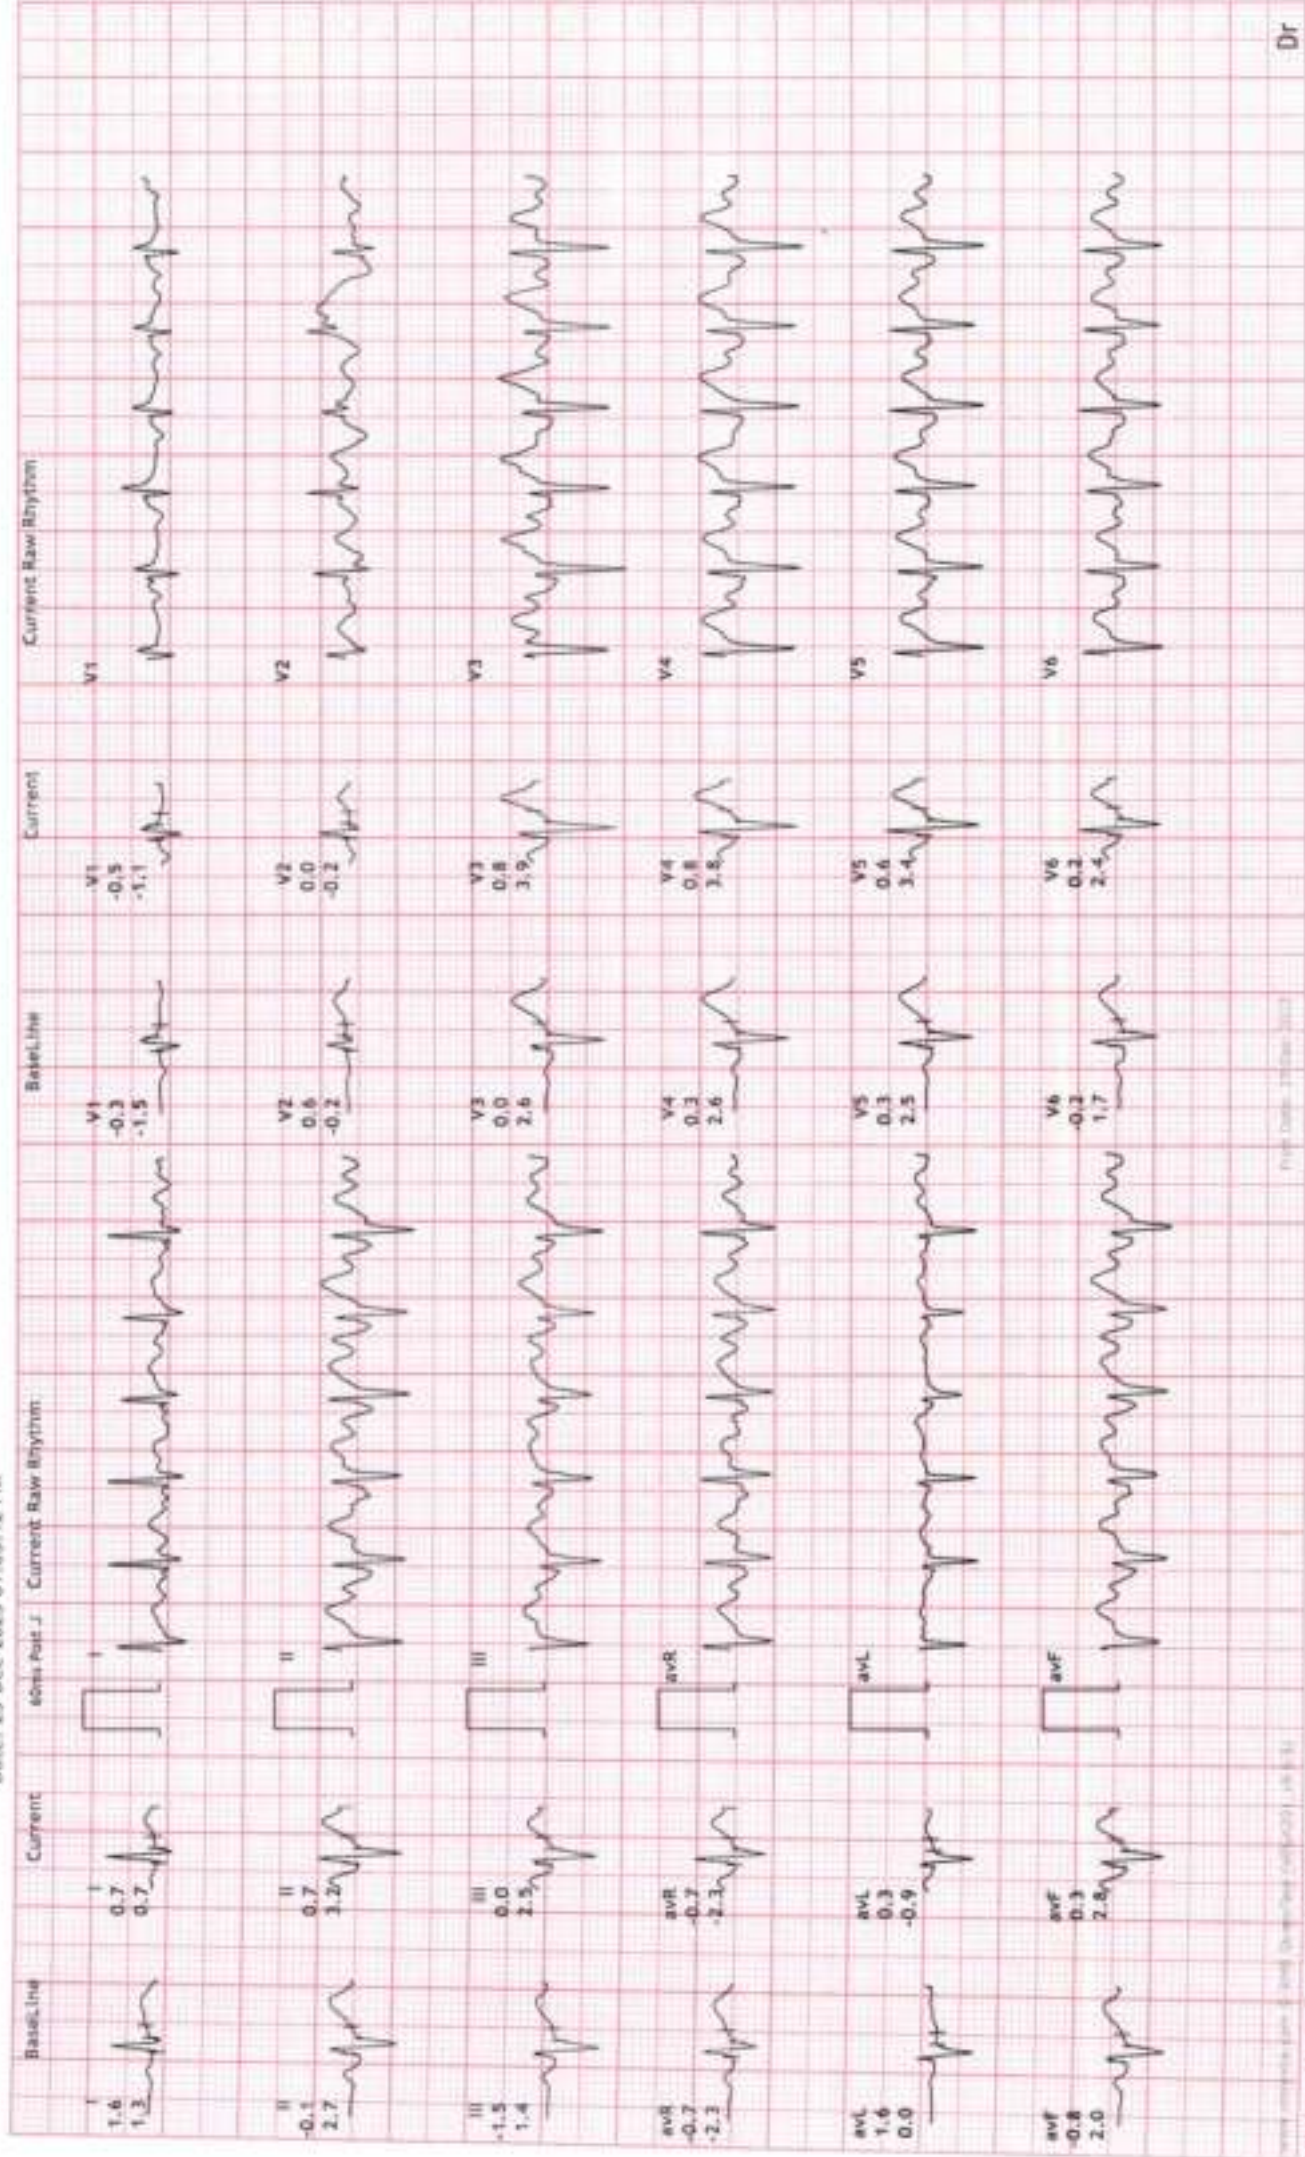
BaseLine

I
1.6
1.3

II
-0.1
2.7

III
-1.5
1.4

avR
-0.7
-2.3

avL
1.6
0.0

avF
-0.8
2.0

Current

I
0.7
0.7

II
0.7
3.2

III
0.0
2.5

avR
-0.7
-2.3

avL
0.3
-0.9

avF
0.3
2.8

60ms Post J

Current Raw Rhythm

I

II

III

avR

avL

avF

BaseLine

V1
-0.3
-1.5

V2
0.6
-0.2

V3
0.0
2.6

V4
0.3
2.6

V5
0.3
2.5

V6
-0.2
1.7

Current

V1
-0.5
-1.1

V2
0.0
-0.2

V3
0.8
3.9

V4
0.8
3.8

V5
0.6
3.4

V6
0.2
2.4

Current Raw Rhythm

V1

V2

V3

V4

V5

V6

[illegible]

Dr